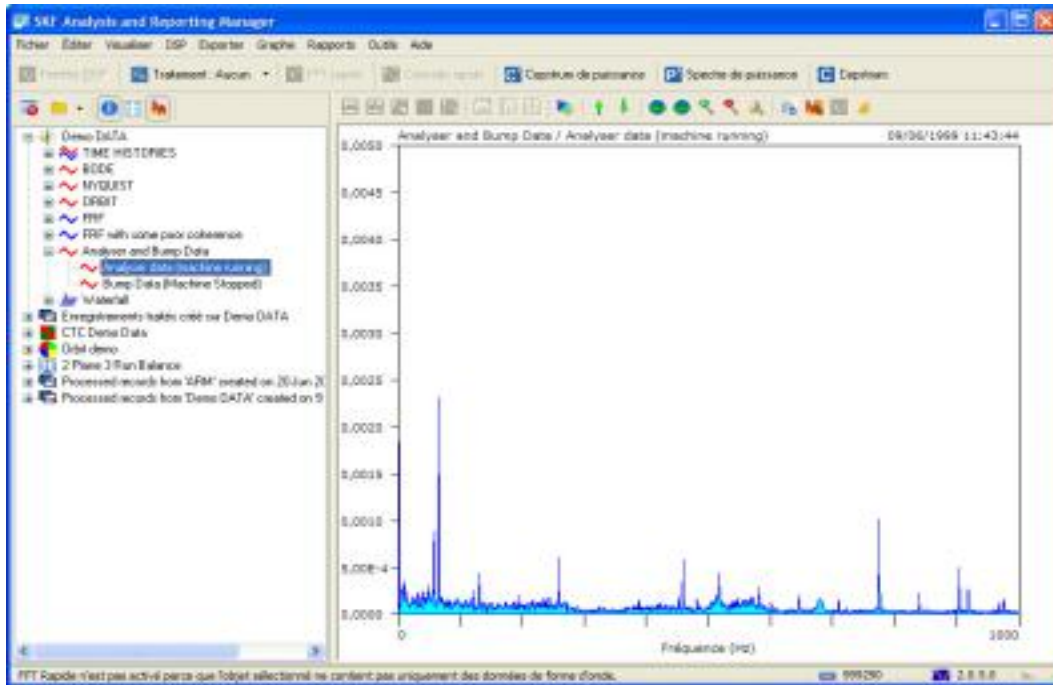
SKF Analysis and Reporting Manager

Fichier Éditer Visualiser DSP Exporter Graphe Rapports Outils Aide

Fenêtre DSP Traitement: Aucun FFT rapide Calendrier rapide Cepstrum de puissance Spectre de puissance Cepstrum

Demo DATA
TIME HISTORIES
BODE
NYQUIST
ORBIT
FRF
FRF with some poor coherence
Analyser and Bump Data
Analyser data (machine running)
Bump Data (Machine Stopped)
Waterfall
Enregistrements traités créé sur Demo DATA
CTC Demo Data
Orbit demo
2 Plane 3 Run Balance
Processed records from 'ARM' created on 20 Jun 2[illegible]
Processed records from 'Demo DATA' created on 9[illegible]

Analyser and Bump Data / Analyser data (machine running)
09/06/1998 11:43:44

0,0050
0,0045
0,0040
0,0035
0,0030
0,0025
0,0020
0,0015
0,0010
5,00E-4
0,0000

0
1000
Fréquence (Hz)

FFT Rapide n'est pas activé parce que l'objet sélectionné ne contient pas uniquement des données de forme d'onde.
999290
2.8.5.0